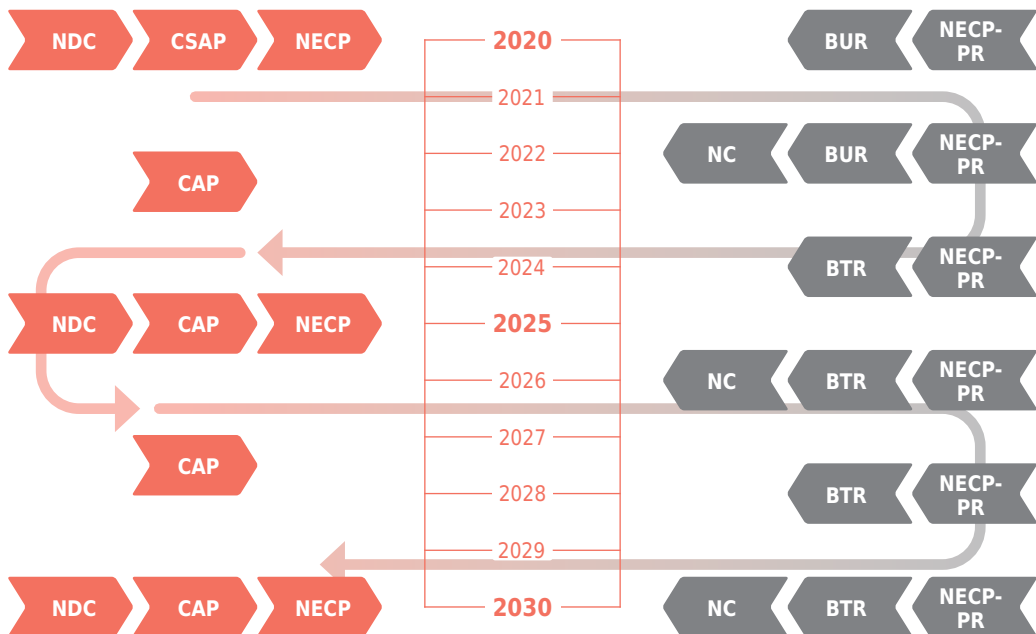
NDC CSAP NECP

2020

BUR NECP-PR

2021

2022

NC BUR NECP-PR

CAP

2023

2024

BTR NECP-PR

NDC CAP NECP

2025

2026

NC BTR NECP-PR

2027

CAP

2028

BTR NECP-PR

2029

NDC CAP NECP

2030

NC BTR NECP-PR